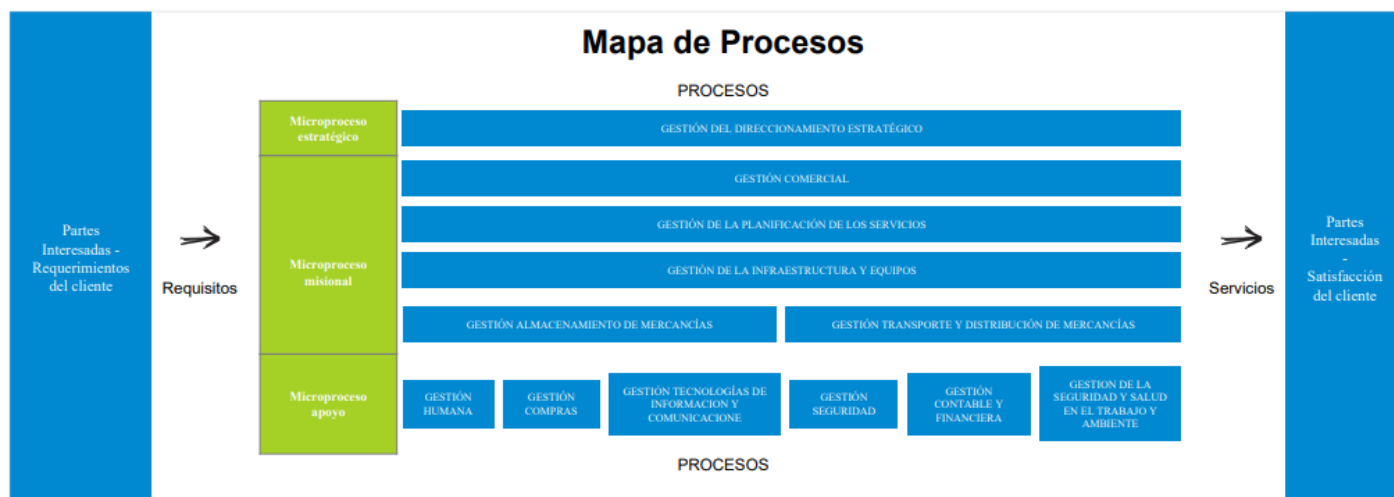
Mapa de Procesos

Partes Interesadas - Requerimientos del cliente

Requisitos

PROCESOS

Microproceso estratégico

GESTIÓN DEL DIRECCIONAMIENTO ESTRATÉGICO

Microproceso misional

GESTIÓN COMERCIAL

GESTIÓN DE LA PLANIFICACIÓN DE LOS SERVICIOS

GESTIÓN DE LA INFRAESTRUCTURA Y EQUIPOS

GESTIÓN ALMACENAMIENTO DE MERCANCÍAS

GESTIÓN TRANSPORTE Y DISTRIBUCIÓN DE MERCANCÍAS

Microproceso apoyo

GESTIÓN HUMANA

GESTIÓN COMPRAS

GESTIÓN TECNOLOGÍAS DE INFORMACION Y COMUNICACIONE

GESTIÓN SEGURIDAD

GESTIÓN CONTABLE Y FINANCIERA

GESTION DE LA SEGURIDAD Y SALUD EN EL TRABAJO Y AMBIENTE

PROCESOS

Servicios

Partes Interesadas - Satisfacción del cliente